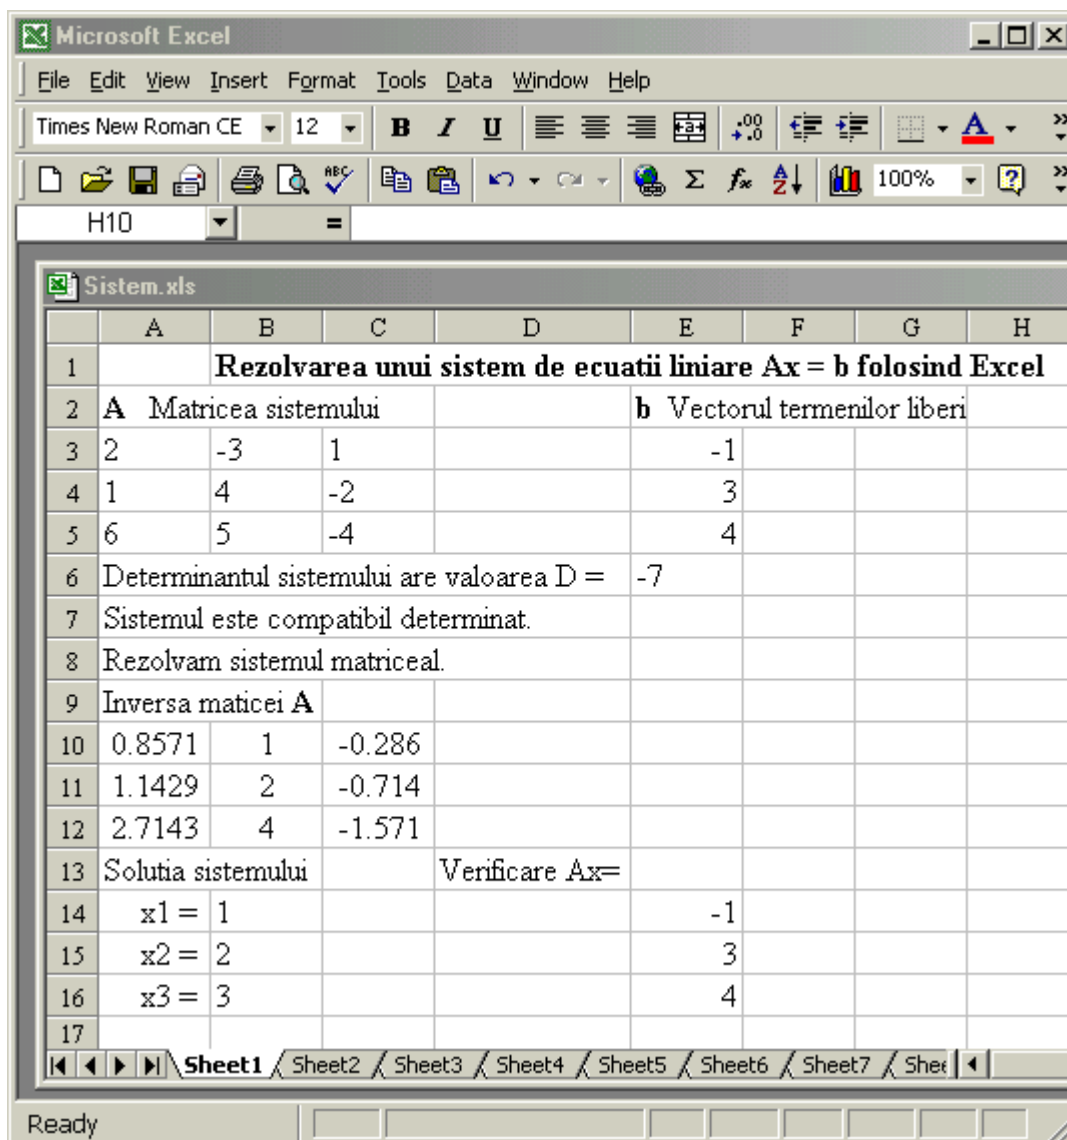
Microsoft Excel

File Edit View Insert Format Tools Data Window Help

Times New Roman CE 12 B I U

100%

H10 =

Sistem.xls

| | A | B | C | D | E | F | G | H |
|---|---|---|---|---|---|---|---|---|
| 1 | | Rezolvarea unui sistem de ecuatii liniare Ax = b folosind Excel | | | | | | |
| 2 | A Matricea sistemului | | | | b Vectorul termenilor liberi | | | |
| 3 | 2 | -3 | 1 | | -1 | | | |
| 4 | 1 | 4 | -2 | | 3 | | | |
| 5 | 6 | 5 | -4 | | 4 | | | |
| 6 | Determinantul sistemului are valoarea D = | | | | -7 | | | |
| 7 | Sistemul este compatibil determinat. | | | | | | | |
| 8 | Rezolvam sistemul matriceal. | | | | | | | |
| 9 | Inversa maticei A | | | | | | | |
| 10 | 0.8571 | 1 | -0.286 | | | | | |
| 11 | 1.1429 | 2 | -0.714 | | | | | |
| 12 | 2.7143 | 4 | -1.571 | | | | | |
| 13 | Solutia sistemului | | | Verificare Ax= | | | | |
| 14 | x1 = | 1 | | | -1 | | | |
| 15 | x2 = | 2 | | | 3 | | | |
| 16 | x3 = | 3 | | | 4 | | | |
| 17 | | | | | | | | |

Sheet1 Sheet2 Sheet3 Sheet4 Sheet5 Sheet6 Sheet7 Shee

Ready